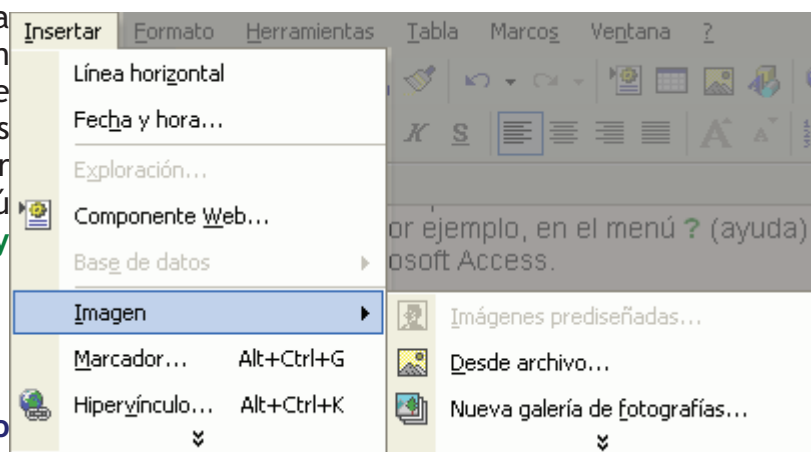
Insertar Formato Herramientas Tabla Marcos Ventana ?

Línea horizontal
Fecha y hora...
Exploración...
Componente Web...
Base de datos
Imagen
Marcador... Alt+Ctrl+G
Hipervínculo... Alt+Ctrl+K

Imágenes prediseñadas...
Desde archivo...
Nueva galería de fotografías...

or ejemplo, en el menú ? (ayuda)
osoft Access.